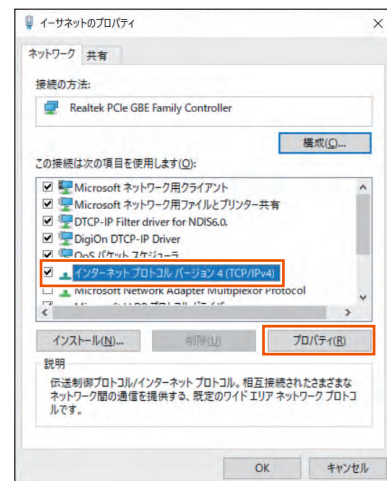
イーサネットのプロパティ

ネットワーク 共有

接続の方法:

Realtek PCIe GBE Family Controller

構成(C)...

この接続は次の項目を使用します(O):

☑ Microsoft ネットワーク用クライアント
☑ Microsoft ネットワーク用ファイルとプリンター共有
☑ DTCP-IP Filter driver for NDIS6.0.
☑ DigiOn DTCP-IP Driver
☑ QoS パケット スケジューラ
☑ インターネット プロトコル バージョン 4 (TCP/IPv4)
☐ Microsoft Network Adapter Multiplexor Protocol
☑ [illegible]

インストール(N)... 削除(U) プロパティ(R)

説明
伝送制御プロトコル/インターネット プロトコル。相互接続されたさまざまなネットワーク間の通信を提供する、既定のワイド エリア ネットワーク プロトコルです。

OK キャンセル